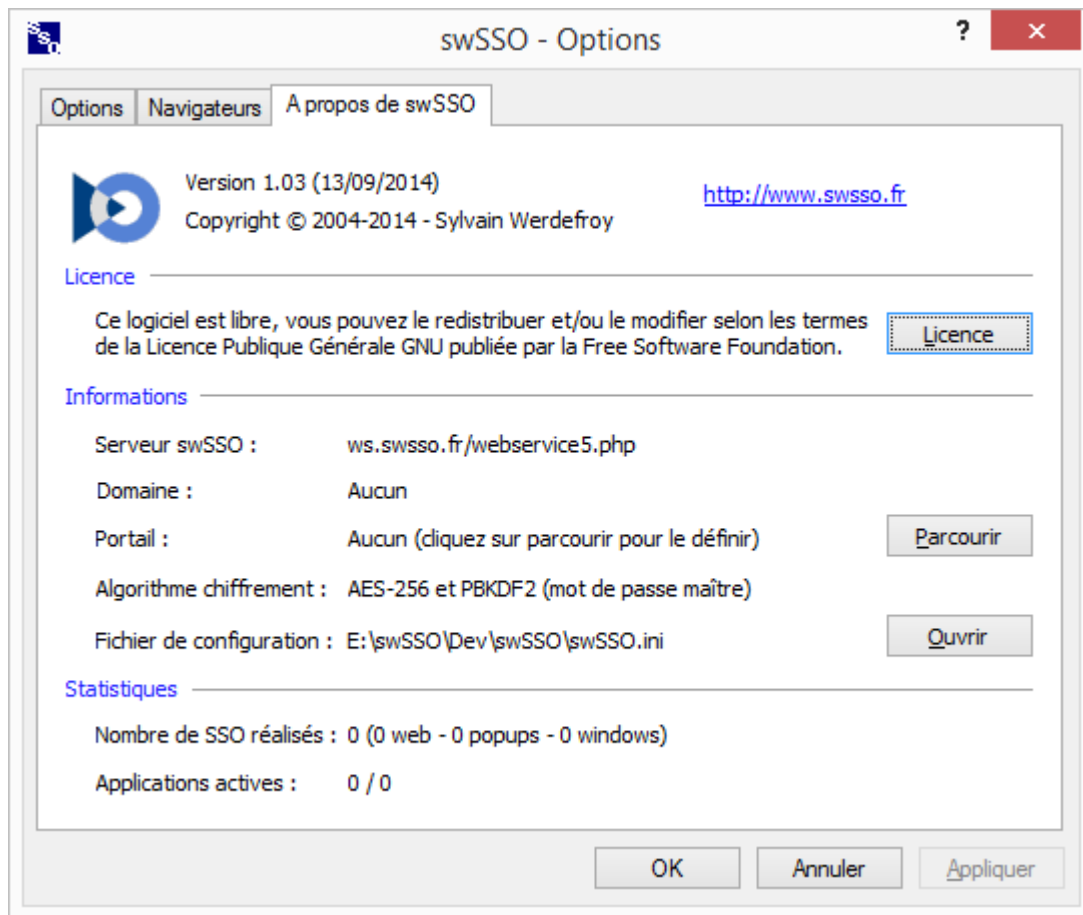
swSSO - Options

?

Options | Navigateurs | A propos de swSSO

Version 1.03 (13/09/2014)

Copyright © 2004-2014 - Sylvain Werdefroy

http://www.swsso.fr

Licence

Ce logiciel est libre, vous pouvez le redistribuer et/ou le modifier selon les termes de la Licence Publique Générale GNU publiée par la Free Software Foundation.

Licence

Informations

Serveur swSSO : ws.swsso.fr/webservice5.php

Domaine : Aucun

Portail : Aucun (cliquez sur parcourir pour le définir)

Parcourir

Algorithme chiffrement : AES-256 et PBKDF2 (mot de passe maître)

Fichier de configuration : E:\swSSO\Dev\swSSO\swSSO.ini

Ouvrir

Statistiques

Nombre de SSO réalisés : 0 (0 web - 0 popups - 0 windows)

Applications actives : 0 / 0

OK

Annuler

Appliquer